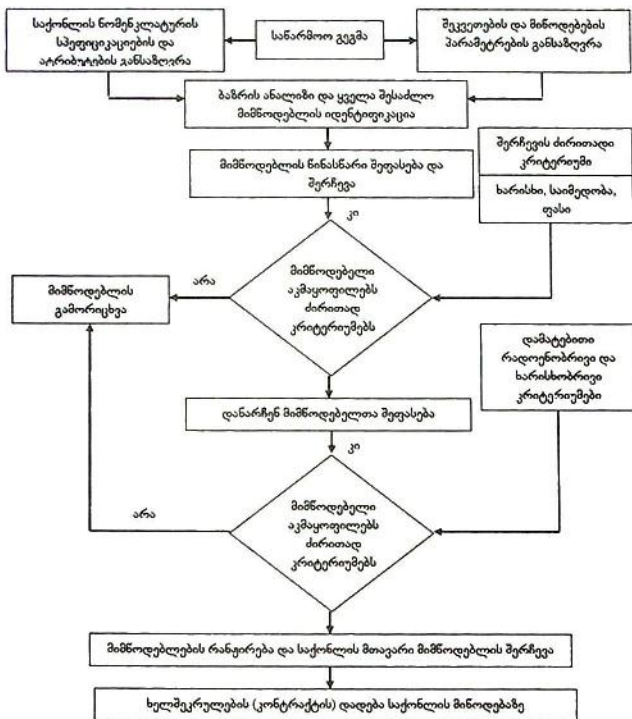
საქონლის ნომენკლატურის სპეციფიკაციების და ატრიბუტების განსაზღვრა

საწარმოო გეგმა

შეკვეთების და მიწოდებების პარამეტრების განსაზღვრა

ბაზრის ანალიზი და ყველა შესაძლო მიმწოდებლის იდენტიფიკაცია

შერჩევის ძირითადი კრიტერიუმი

ხარისხი, საიმედობა, ფასი

მიმწოდებლის წინასწარი შეფასება და შერჩევა

კი

მიმწოდებელი აკმაყოფილებს ძირითად კრიტერიუმებს

არა

მიმწოდებლის გამორიცხვა

დამატებითი რაოდენობრივი და ხარისხობრივი კრიტერიუმები

დანარჩენ მიმწოდებელთა შეფასება

კი

მიმწოდებელი აკმაყოფილებს ძირითად კრიტერიუმებს

არა

მიმწოდებლების რანჟირება და საქონლის მთავარი მიმწოდებლის შერჩევა

ხელშეკრულების (კონტრაქტის) დადება საქონლის მიწოდებაზე